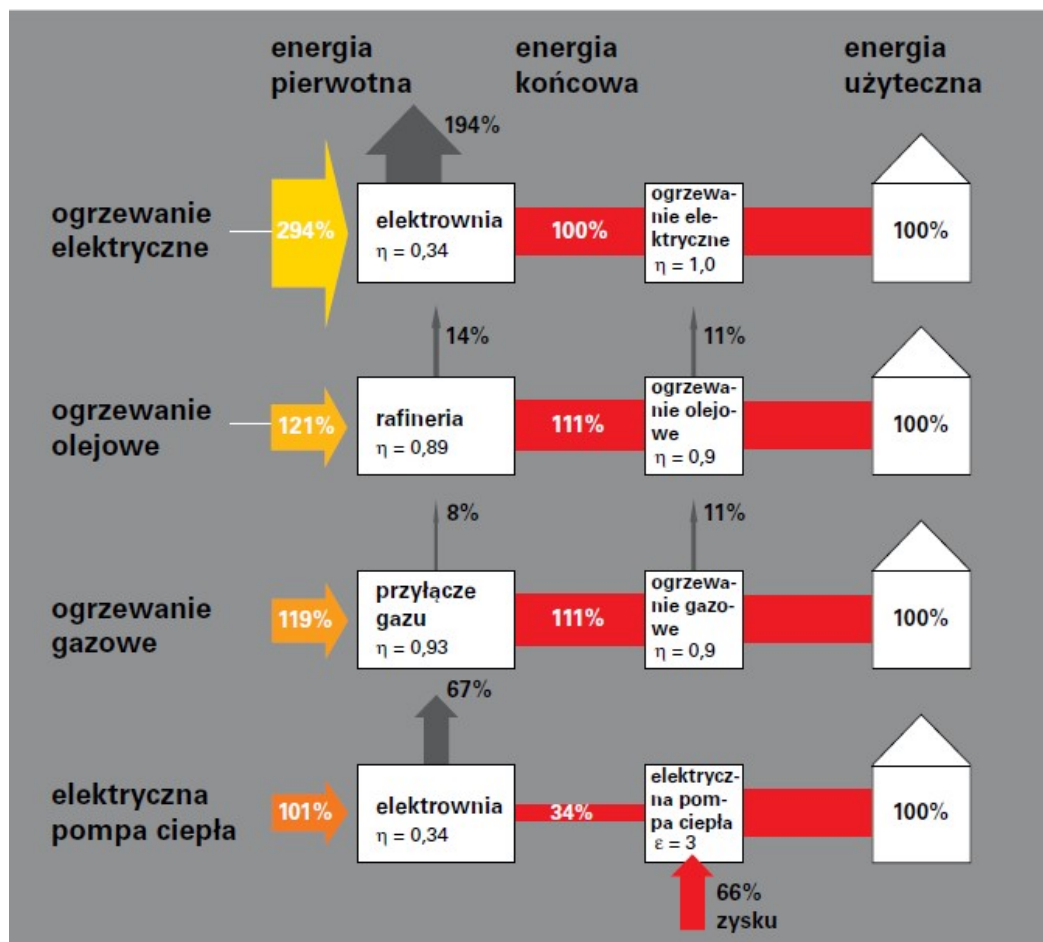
energia pierwotna

energia końcowa

energia użyteczna

194%

ogrzewanie elektryczne

294%

elektrownia
η = 0,34

100%

ogrzewanie elektryczne
η = 1,0

100%

14%

11%

ogrzewanie olejowe

121%

rafineria
η = 0,89

111%

ogrzewanie olejowe
η = 0,9

100%

8%

11%

ogrzewanie gazowe

119%

przyłącze gazu
η = 0,93

111%

ogrzewanie gazowe
η = 0,9

100%

67%

elektryczna pompa ciepła

101%

elektrownia
η = 0,34

34%

elektryczna pompa ciepła
ε = 3

100%

66% zysku